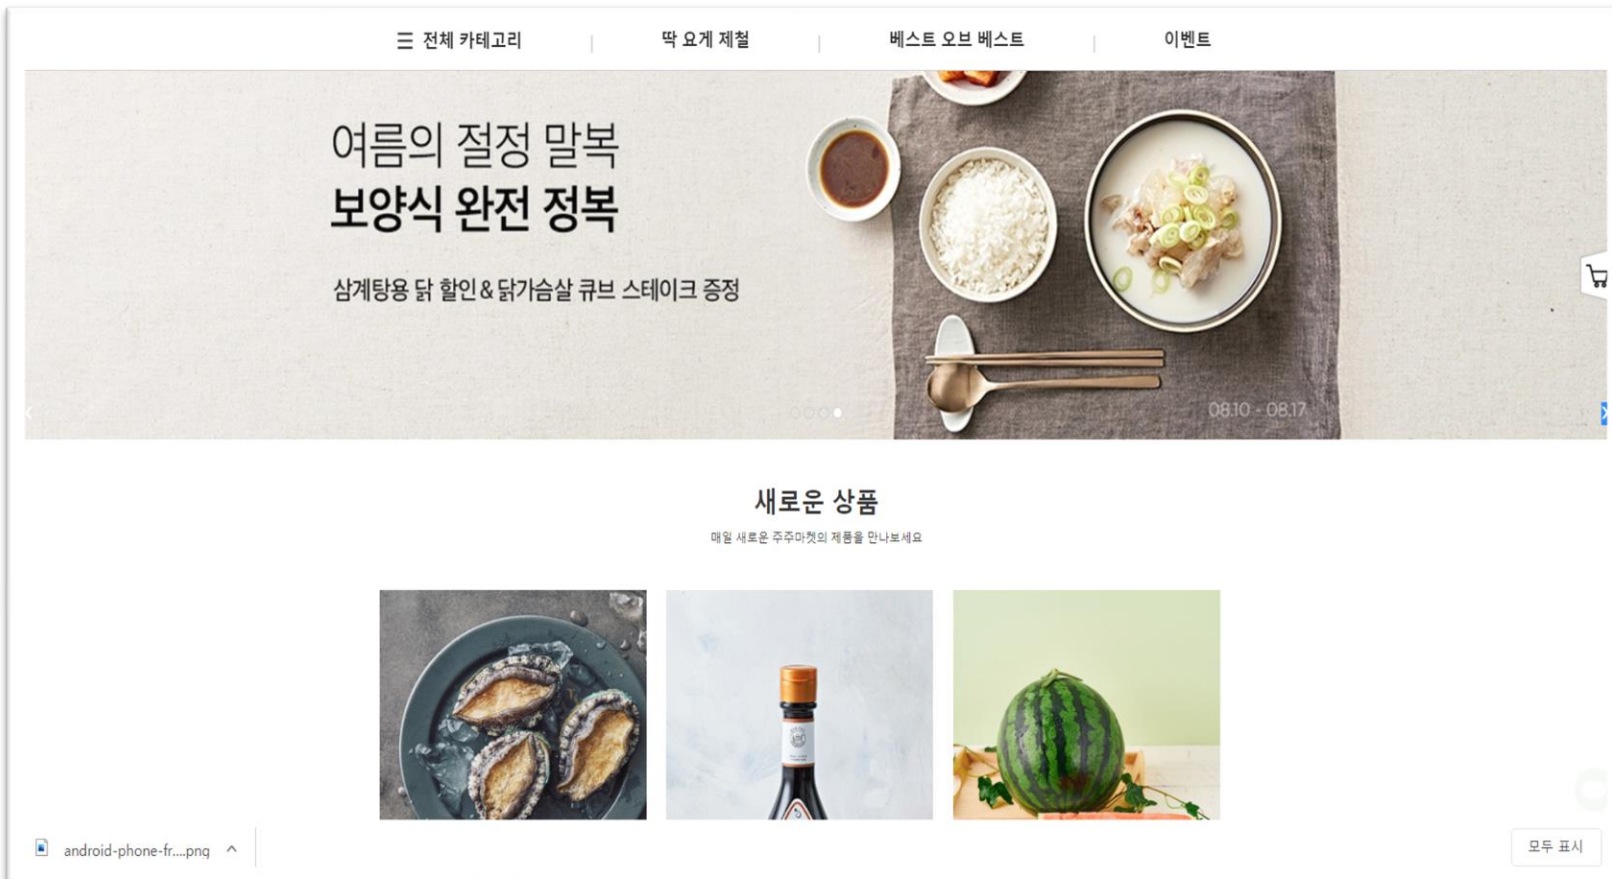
☰ 전체 카테고리 | 딱 요게 제철 | 베스트 오브 베스트 | 이벤트

여름의 절정 말복
보양식 완전 정복

삼계탕용 닭 할인 & 닭가슴살 큐브 스테이크 증정

08.10 - 08.17

새로운 상품

매일 새로운 주주마켓의 제품을 만나보세요

android-phone-fr....png ^

모두 표시